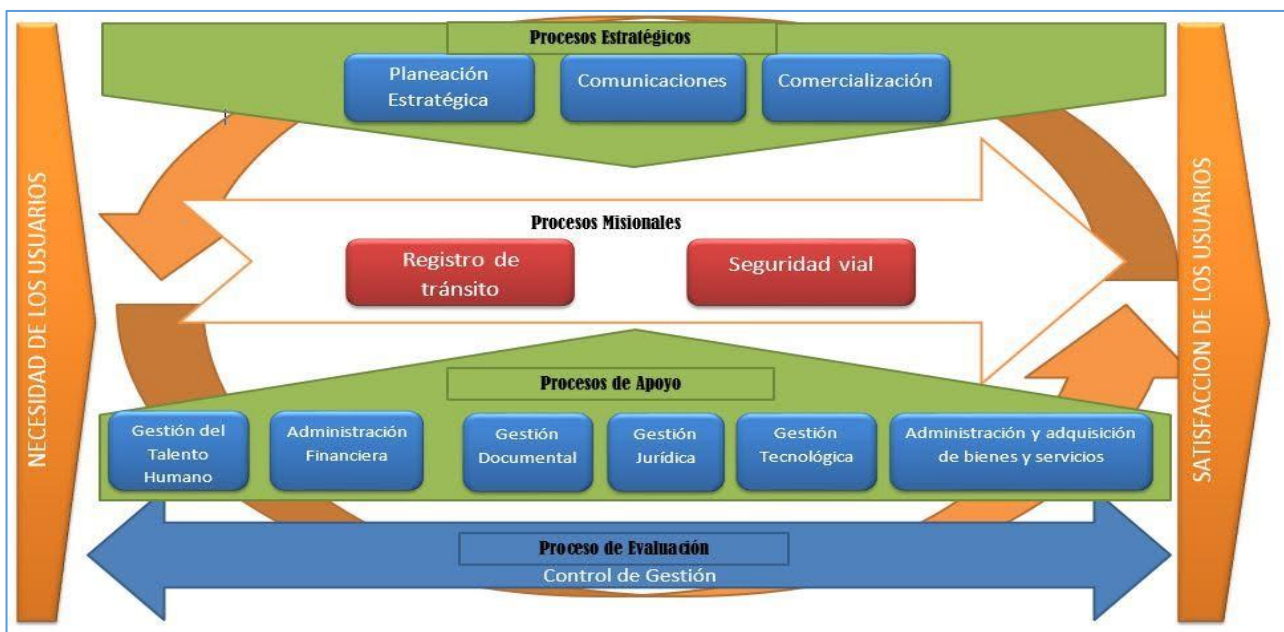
NECESIDAD DE LOS USUARIOS

Procesos Estratégicos

Planeación Estratégica

Comunicaciones

Comercialización

Procesos Misionales

Registro de tránsito

Seguridad vial

Procesos de Apoyo

Gestión del Talento Humano

Administración Financiera

Gestión Documental

Gestión Jurídica

Gestión Tecnológica

Administración y adquisición de bienes y servicios

Proceso de Evaluación

Control de Gestión

SATISFACCION DE LOS USUARIOS